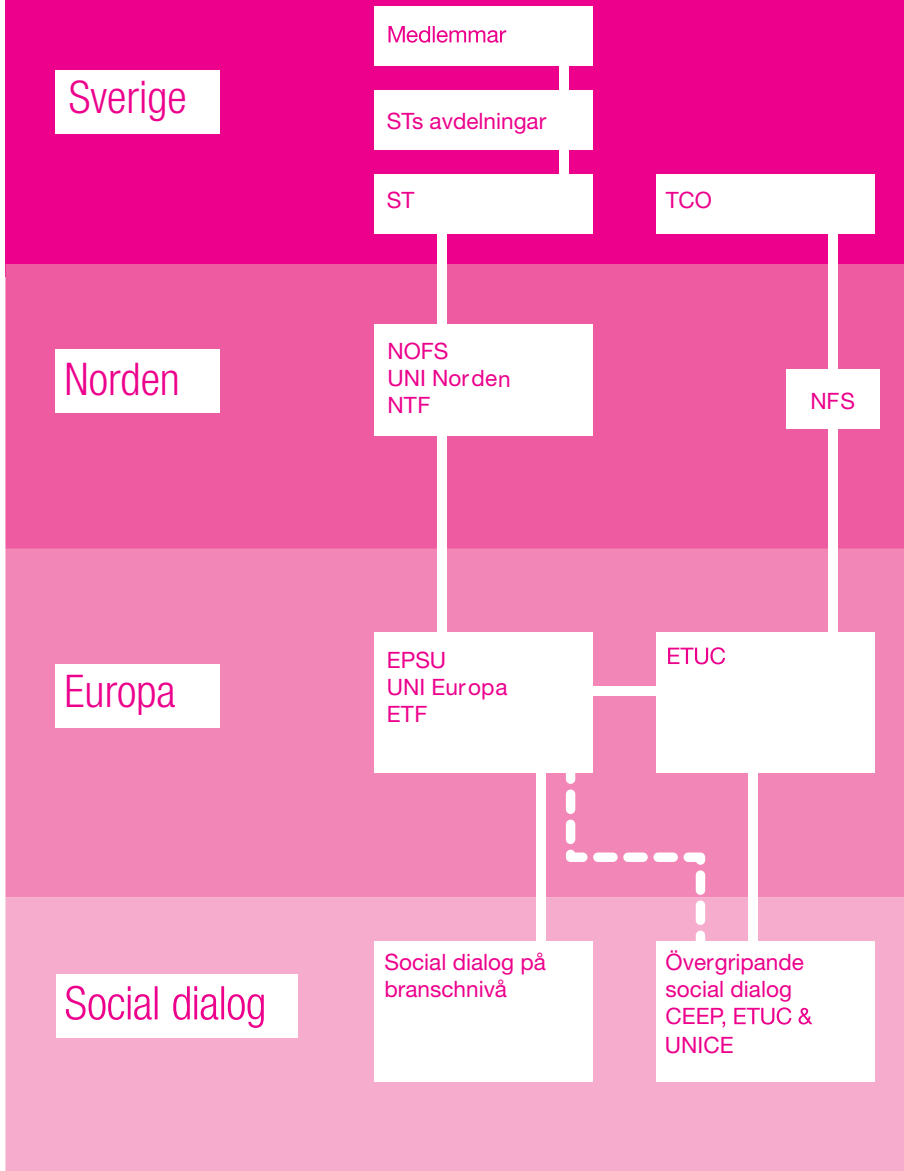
Sverige

Medlemmar

STs avdelningar

ST

TCO

Norden

NOFS
UNI Norden
NTF

NFS

Europa

EPSU
UNI Europa
ETF

ETUC

Social dialog

Social dialog på branschnivå

Övergripande social dialog CEEP, ETUC & UNICE